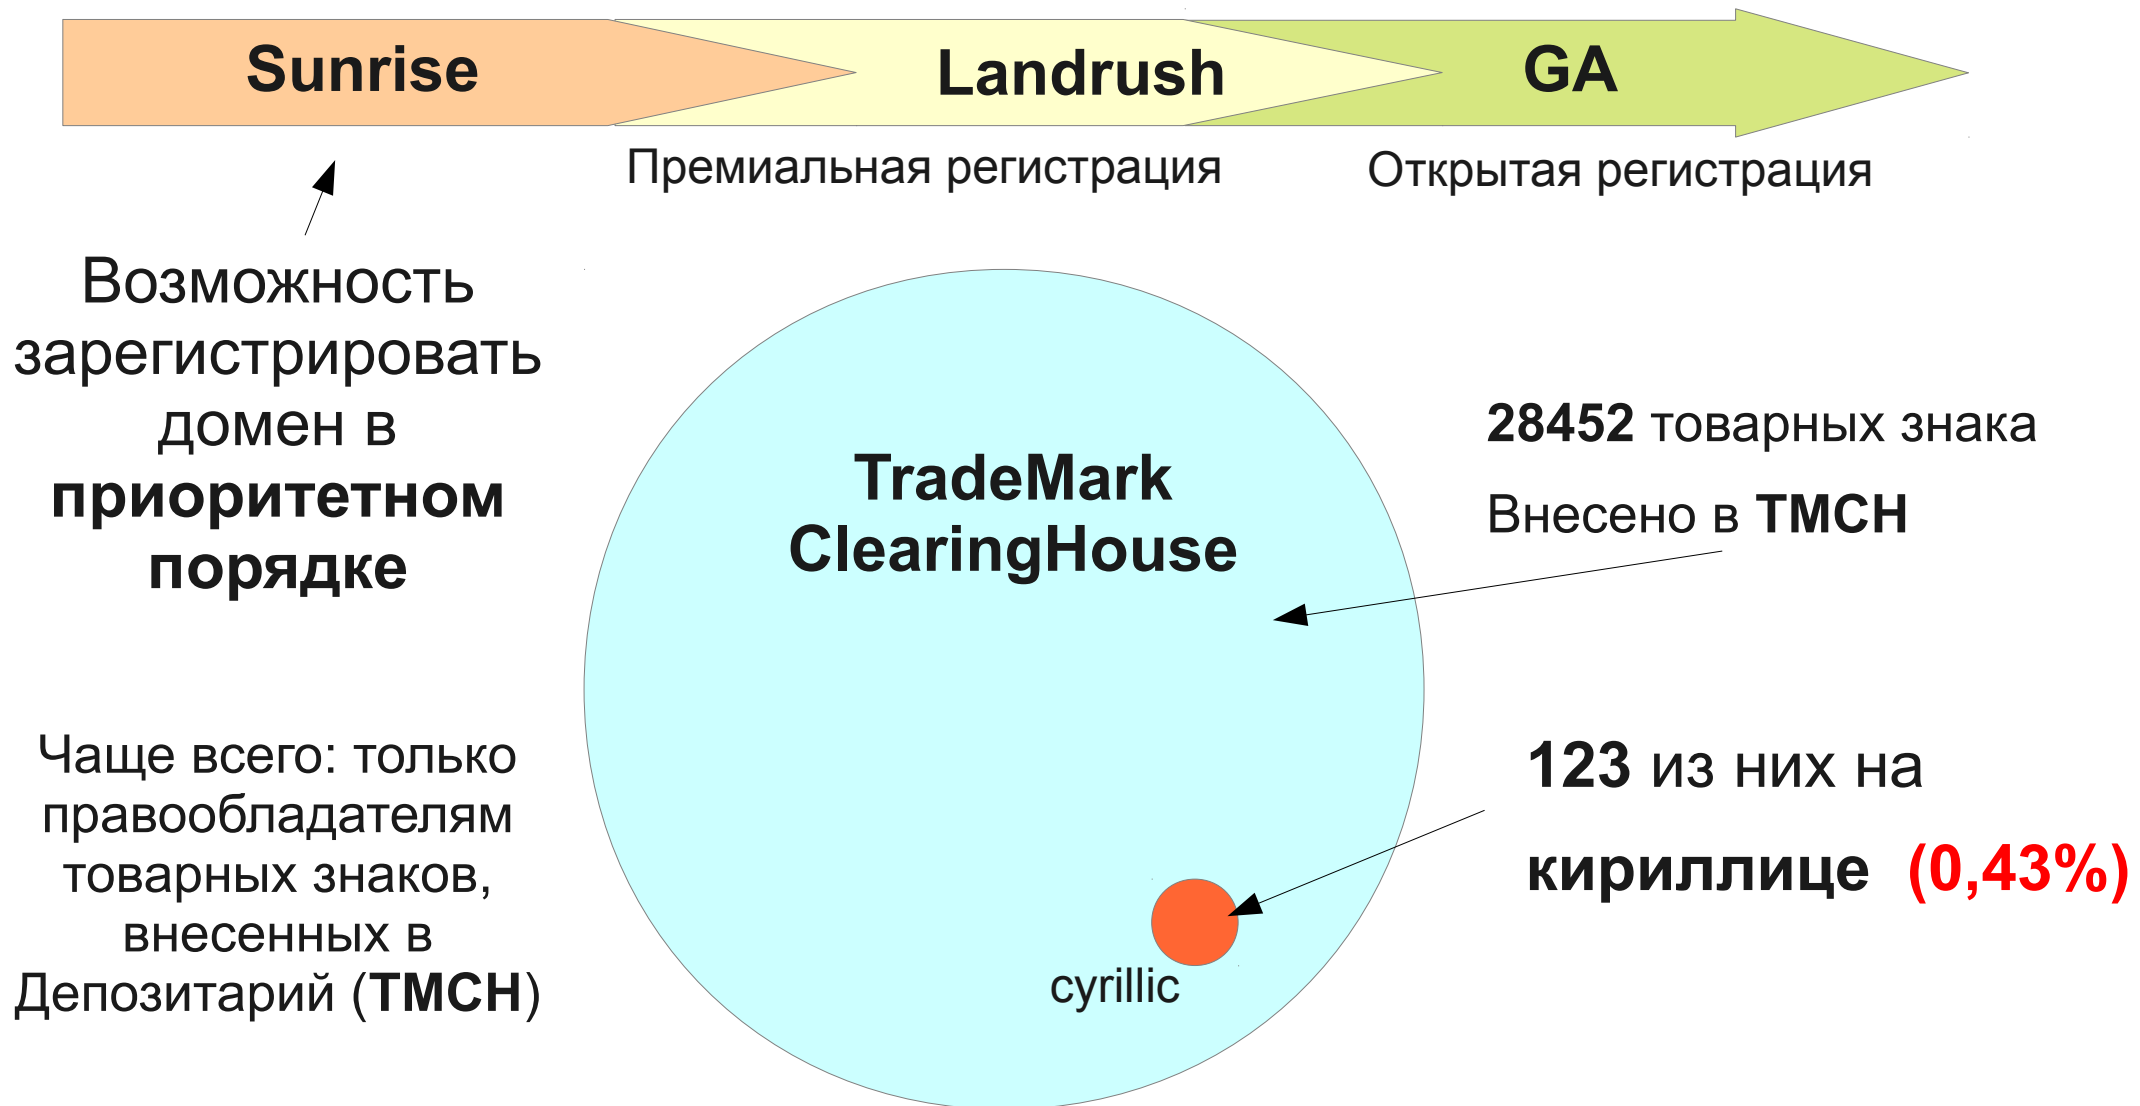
Sunrise

Landrush

GA

Премиальная регистрация

Открытая регистрация

Возможность зарегистрировать домен в **приоритетном порядке**

TradeMark ClearingHouse

28452 товарных знака

Внесено в ТМСН

123 из них на кириллице (0,43%)

Чаще всего: только правообладателям товарных знаков, внесенных в Депозитарий (ТМСН)

cyrillic